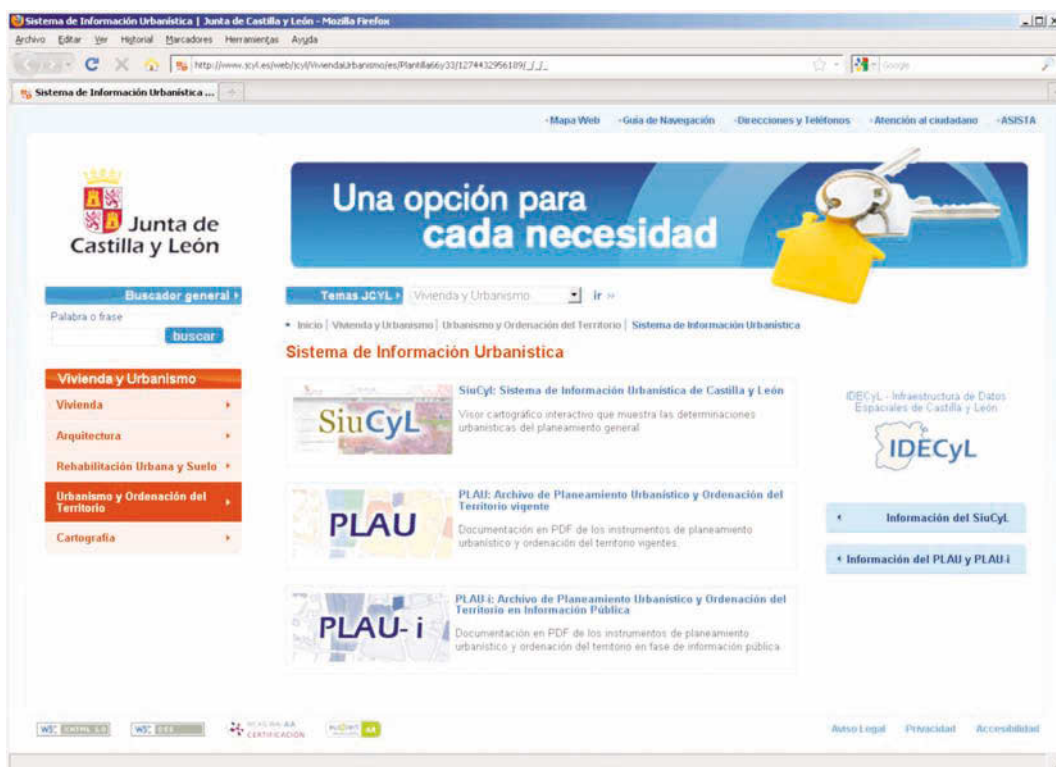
Sistema de Información Urbanística | Junta de Castilla y León - Mozilla Firefox

Archivo Editar Ver Historial Marcadores Herramientas Ayuda

http://www.jcyl.es/web/jcyl/ViviendaUrbanismo/es/Plantilla66y33/1274432956189/_/_/_

Google

Sistema de Información Urbanística ...

·Mapa Web ·Guía de Navegación ·Direcciones y Teléfonos ·Atención al ciudadano ·ASISTA

Junta de Castilla y León

Una opción para cada necesidad

Buscador general

Palabra o frase

buscar

Temas JCYL Vivienda y Urbanismo ir »

Inicio | Vivienda y Urbanismo | Urbanismo y Ordenación del Territorio | Sistema de Información Urbanística

Sistema de Información Urbanística

Vivienda y Urbanismo

Vivienda

Arquitectura

Rehabilitación Urbana y Suelo

Urbanismo y Ordenación del Territorio

Cartografía

SiuCyL

SiuCyl: Sistema de Información Urbanística de Castilla y León

Visor cartográfico interactivo que muestra las determinaciones urbanísticas del planeamiento general

PLAU

PLAU: Archivo de Planeamiento Urbanístico y Ordenación del Territorio vigente

Documentación en PDF de los instrumentos de planeamiento urbanístico y ordenación del territorio vigentes.

PLAU-i

PLAU-i: Archivo de Planeamiento Urbanístico y Ordenación del Territorio en Información Pública

Documentación en PDF de los instrumentos de planeamiento urbanístico y ordenación del territorio en fase de información pública

IDECyL - Infraestructura de Datos Espaciales de Castilla y León

IDECyL

Información del SiuCyL

Información del PLAU y PLAU-i

W3C XHTML 1.0 W3C CSS CERTIFICACIÓN AA

Aviso Legal Privacidad Accesibilidad